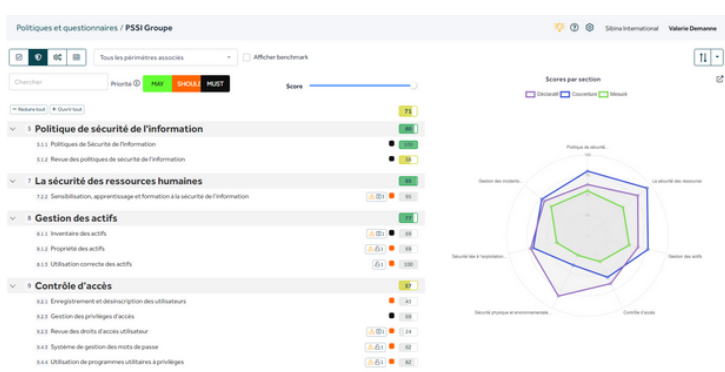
Politiques et questionnaires / PSSI Groupe

Sibina International Valerie Demanne

Tous les périmètres associés

Afficher benchmark

Chercher

Priorité

MAY SHOULD MUST

Score

Scores par section

Déclaratif Couverture Mesuré

Réduire tout Ouvrir tout

73

5 Politique de sécurité de l'information 80

5.1.1 Politiques de Sécurité de l'information 100

5.1.2 Revue des politiques de sécurité de l'information 59

7 La sécurité des ressources humaines 85

7.2.2 Sensibilisation, apprentissage et formation à la sécurité de l'information 85

8 Gestion des actifs 77

8.1.1 Inventaire des actifs 69

8.1.2 Propriété des actifs 69

8.1.3 Utilisation correcte des actifs 100

9 Contrôle d'accès 67

9.2.1 Enregistrement et désinscription des utilisateurs 93

9.2.3 Gestion des privilèges d'accès 69

9.2.5 Revue des droits d'accès utilisateur 24

9.4.3 Système de gestion des mots de passe 92

9.4.4 Utilisation de programmes utilitaires à privilèges 92

Politique de sécurité...

100

La sécurité des ressour...

Gestion des actifs

Contrôle d'accès

Sécurité physique et environnementale...

Sécurité liée à l'exploitation...

Gestion des incidents...